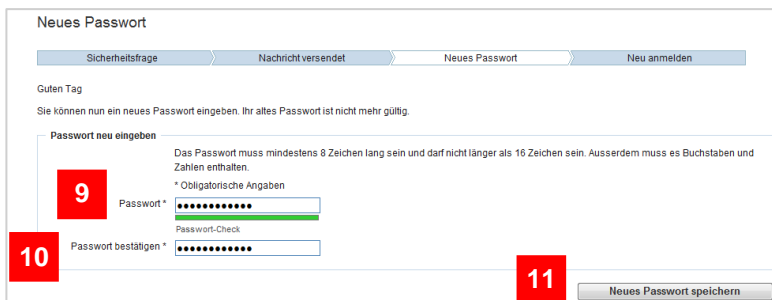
Neues Passwort

Sicherheitsfrage | Nachricht versendet | Neues Passwort | Neu anmelden

Guten Tag

Sie können nun ein neues Passwort eingeben. Ihr altes Passwort ist nicht mehr gültig.

Passwort neu eingeben

Das Passwort muss mindestens 8 Zeichen lang sein und darf nicht länger als 16 Zeichen sein. Ausserdem muss es Buchstaben und Zahlen enthalten.

* Obligatorische Angaben

9

Passwort * ●●●●●●●●●●●●

Passwort-Check

10

Passwort bestätigen * ●●●●●●●●●●●●

11

Neues Passwort speichern